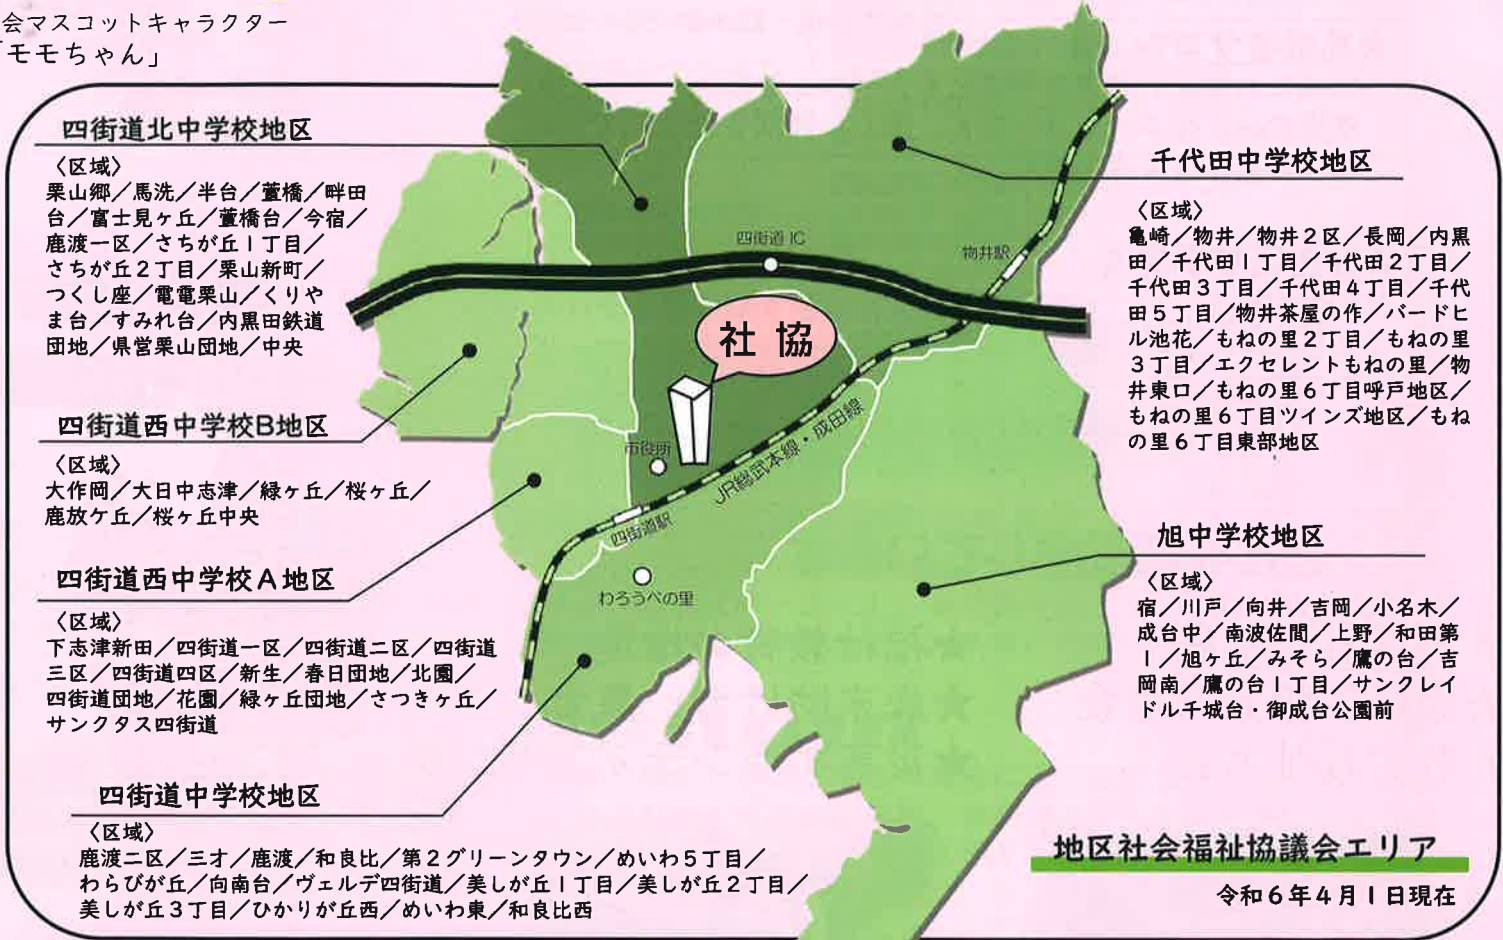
会マスコットキャラクター
「モモちゃん」

四街道北中学校地区
〈区域〉
栗山郷／馬洗／半台／萱橋／畔田台／富士見ヶ丘／萱橋台／今宿／鹿渡一区／さちが丘１丁目／さちが丘２丁目／栗山新町／つくし座／電電栗山／くりやま台／すみれ台／内黒田鉄道団地／県営栗山団地／中央

四街道西中学校B地区
〈区域〉
大作岡／大日中志津／緑ヶ丘／桜ヶ丘／鹿放ケ丘／桜ヶ丘中央

四街道西中学校Ａ地区
〈区域〉
下志津新田／四街道一区／四街道二区／四街道三区／四街道四区／新生／春日団地／北園／四街道団地／花園／緑ヶ丘団地／さつきヶ丘／サンクタス四街道

四街道中学校地区
〈区域〉
鹿渡二区／三才／鹿渡／和良比／第２グリーンタウン／めいわ５丁目／わらびが丘／向南台／ヴェルデ四街道／美しが丘１丁目／美しが丘２丁目／美しが丘３丁目／ひかりが丘西／めいわ東／和良比西

四街道 IC
物井駅
社 協
市役所
JR総武本線・成田線
四街道駅
わろうべの里

千代田中学校地区
〈区域〉
亀崎／物井／物井２区／長岡／内黒田／千代田１丁目／千代田２丁目／千代田３丁目／千代田４丁目／千代田５丁目／物井茶屋の作／バードヒル池花／もねの里２丁目／もねの里３丁目／エクセレントもねの里／物井東口／もねの里６丁目呼戸地区／もねの里６丁目ツインズ地区／もねの里６丁目東部地区

旭中学校地区
〈区域〉
宿／川戸／向井／吉岡／小名木／成台中／南波佐間／上野／和田第１／旭ヶ丘／みそら／鷹の台／吉岡南／鷹の台１丁目／サンクレイドル千城台・御成台公園前

地区社会福祉協議会エリア
令和６年４月１日現在